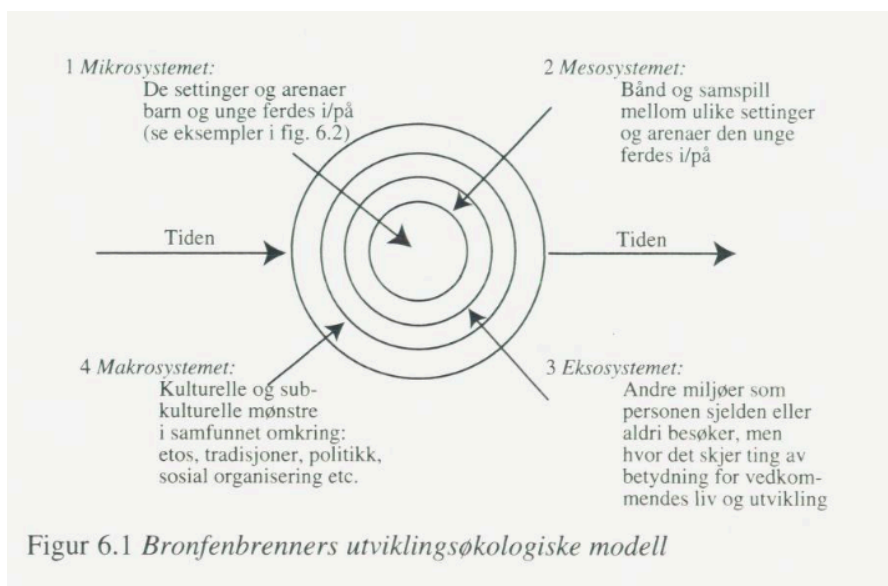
1 *Mikrosystemet:*
De settinger og arenaer barn og unge ferdes i/på (se eksempler i fig. 6.2)

2 *Mesosystemet:*
Bånd og samspill mellom ulike settinger og arenaer den unge ferdes i/på

Tiden

Tiden

4 *Makrosystemet:*
Kulturelle og subkulturelle mønstre i samfunnet omkring: etos, tradisjoner, politikk, sosial organisering etc.

3 *Eksosystemet:*
Andre miljøer som personen sjelden eller aldri besøker, men hvor det skjer ting av betydning for vedkommendes liv og utvikling

Figur 6.1 *Bronfenbrenners utviklingsøkologiske modell*